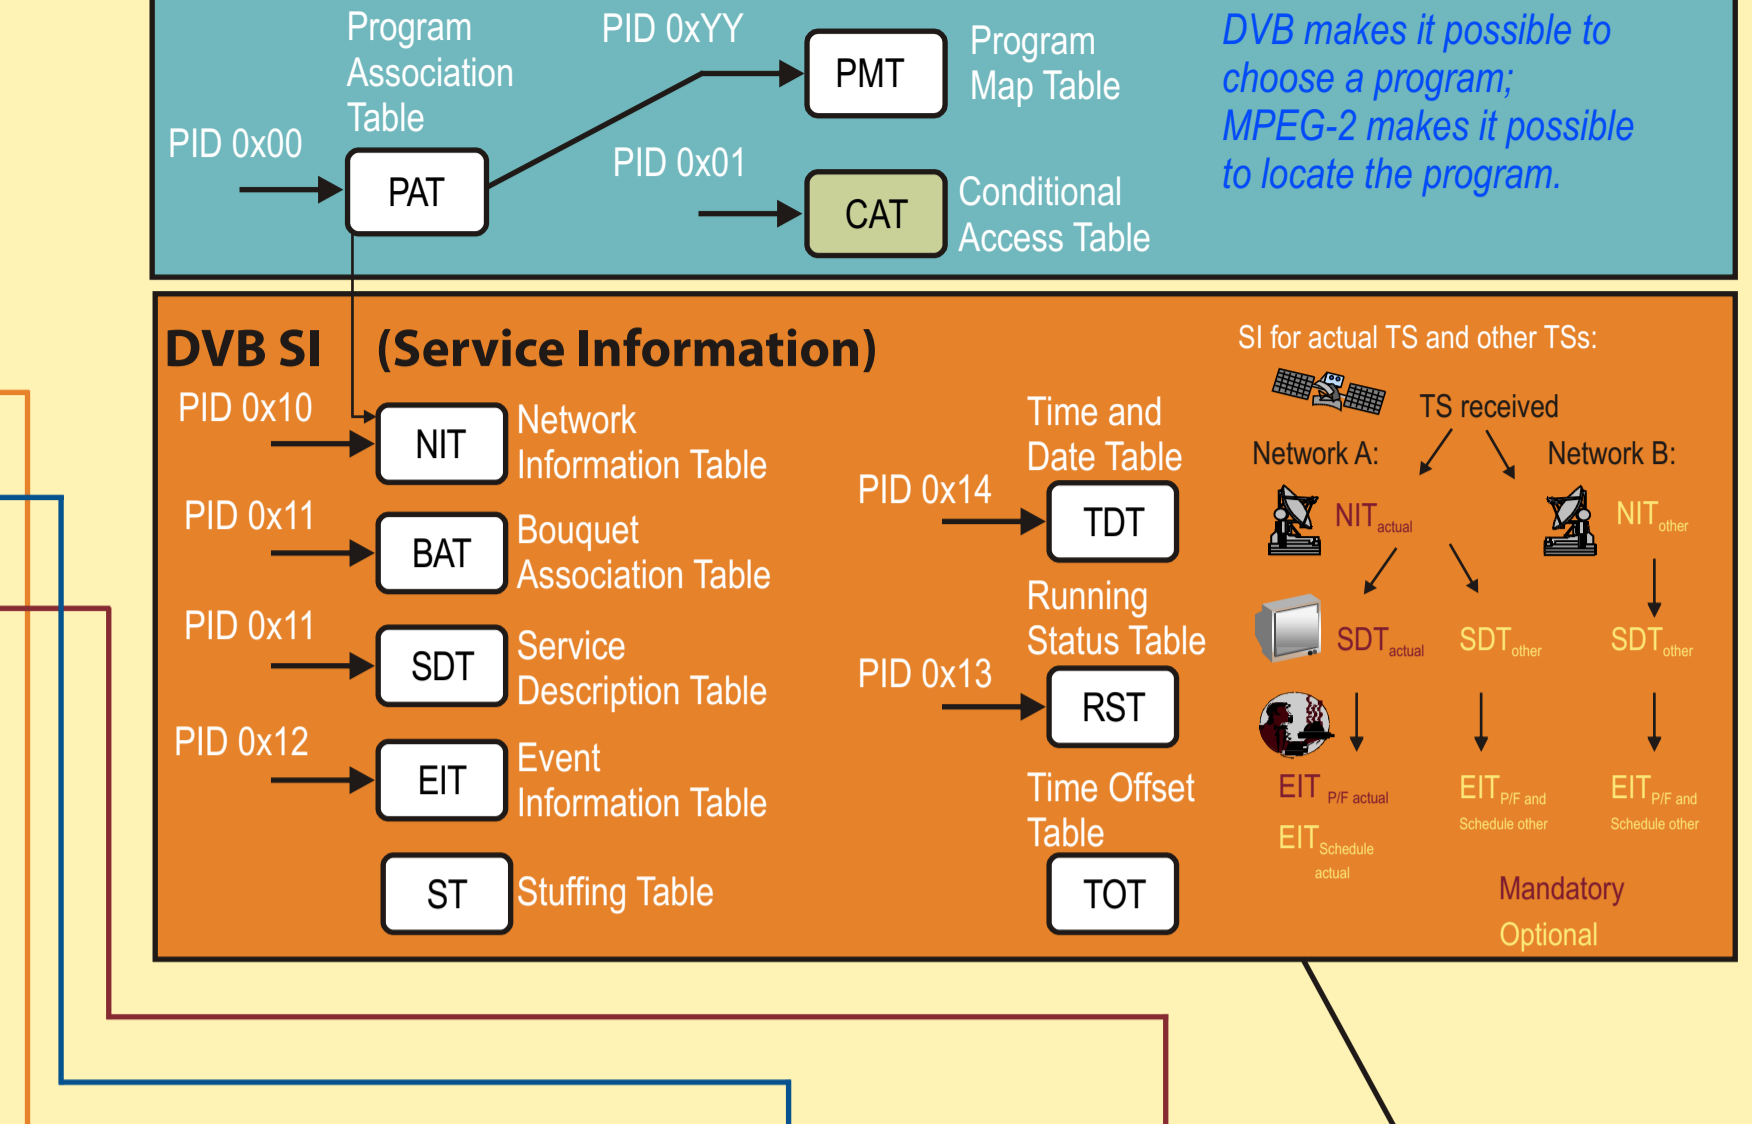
Program Association Table

PID 0x00

PAT

PID 0xYY

PMT

Program Map Table

PID 0x01

CAT

Conditional Access Table

DVB makes it possible to choose a program; MPEG-2 makes it possible to locate the program.

DVB SI (Service Information)

PID 0x10

NIT

Network Information Table

PID 0x11

BAT

Bouquet Association Table

PID 0x11

SDT

Service Description Table

PID 0x12

EIT

Event Information Table

ST

Stuffing Table

Time and Date Table

PID 0x14

TDT

Running Status Table

PID 0x13

RST

Time Offset Table

TOT

SI for actual TS and other TSs:

TS received

Network A:

Network B:

NIT$_{actual}$

NIT$_{other}$

SDT$_{actual}$

SDT$_{other}$

SDT$_{other}$

EIT $_{P/F\ actual}$

EIT$_{Schedule\ actual}$

EIT$_{P/F\ and\ Schedule\ other}$

EIT$_{P/F\ and\ Schedule\ other}$

Mandatory

Optional